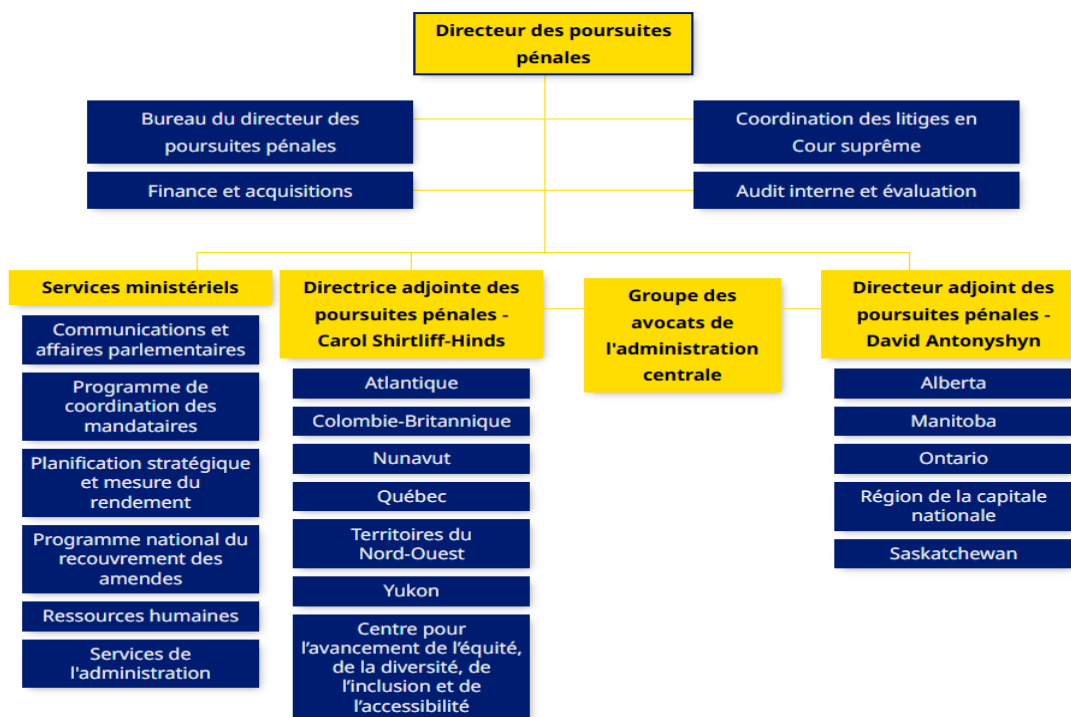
Directeur des poursuites pénales

Bureau du directeur des poursuites pénales

Finance et acquisitions

Coordination des litiges en Cour suprême

Audit interne et évaluation

Services ministériels

Communications et affaires parlementaires

Programme de coordination des mandataires

Planification stratégique et mesure du rendement

Programme national du recouvrement des amendes

Ressources humaines

Services de l'administration

Directrice adjointe des poursuites pénales - Carol Shirtliff-Hinds

Atlantique

Colombie-Britannique

Nunavut

Québec

Territoires du Nord-Ouest

Yukon

Centre pour l'avancement de l'équité, de la diversité, de l'inclusion et de l'accessibilité

Groupe des avocats de l'administration centrale

Directeur adjoint des poursuites pénales - David Antonyshyn

Alberta

Manitoba

Ontario

Région de la capitale nationale

Saskatchewan